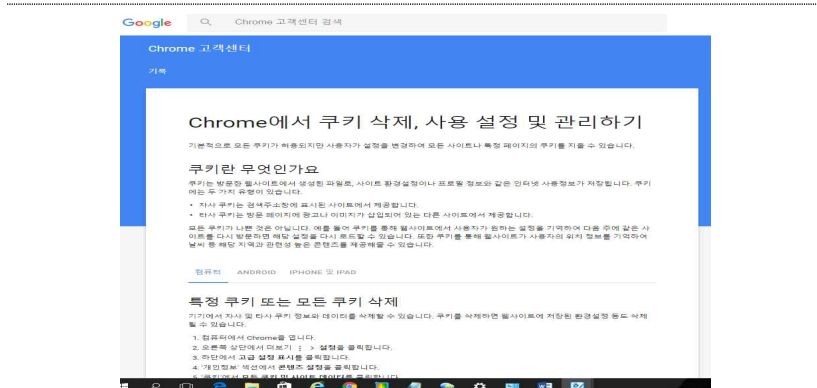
Google Chrome 고객센터 검색

Chrome 고객센터

기록

Chrome에서 쿠키 삭제, 사용 설정 및 관리하기

기본적으로 모든 쿠키가 허용되지만 사용자가 설정을 변경하여 모든 사이트나 특정 페이지의 쿠키를 지울 수 있습니다.

쿠키란 무엇인가요

쿠키는 방문한 웹사이트에서 생성된 파일로, 사이트 환경설정이나 프로필 정보와 같은 인터넷 사용정보가 저장됩니다. 쿠키에는 두 가지 유형이 있습니다.

• 자사 쿠키는 검색주소창에 표시된 사이트에서 제공합니다.
• 타사 쿠키는 방문 페이지에 광고나 이미지가 삽입되어 있는 다른 사이트에서 제공합니다.

모든 쿠키가 나쁜 것은 아닙니다. 예를 들어 쿠키를 통해 웹사이트에서 사용자가 원하는 설정을 기억하여 다음 주에 같은 사이트를 다시 방문하면 해당 설정을 다시 로드할 수 있습니다. 또한 쿠키를 통해 웹사이트가 사용자의 위치 정보를 기억하여 날씨 등 해당 지역과 관련성 높은 콘텐츠를 제공해줄 수 있습니다.

컴퓨터 ANDROID IPHONE 및 IPAD

특정 쿠키 또는 모든 쿠키 삭제

기기에서 자사 및 타사 쿠키 정보와 데이터를 삭제할 수 있습니다. 쿠키를 삭제하면 웹사이트에 저장된 환경설정 등도 삭제될 수 있습니다.

1. 컴퓨터에서 Chrome을 엽니다.
2. 오른쪽 상단에서 더보기 ⋮ > 설정을 클릭합니다.
3. 하단에서 고급 설정 표시를 클릭합니다.
4. '개인정보' 섹션에서 콘텐츠 설정을 클릭합니다.
5. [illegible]